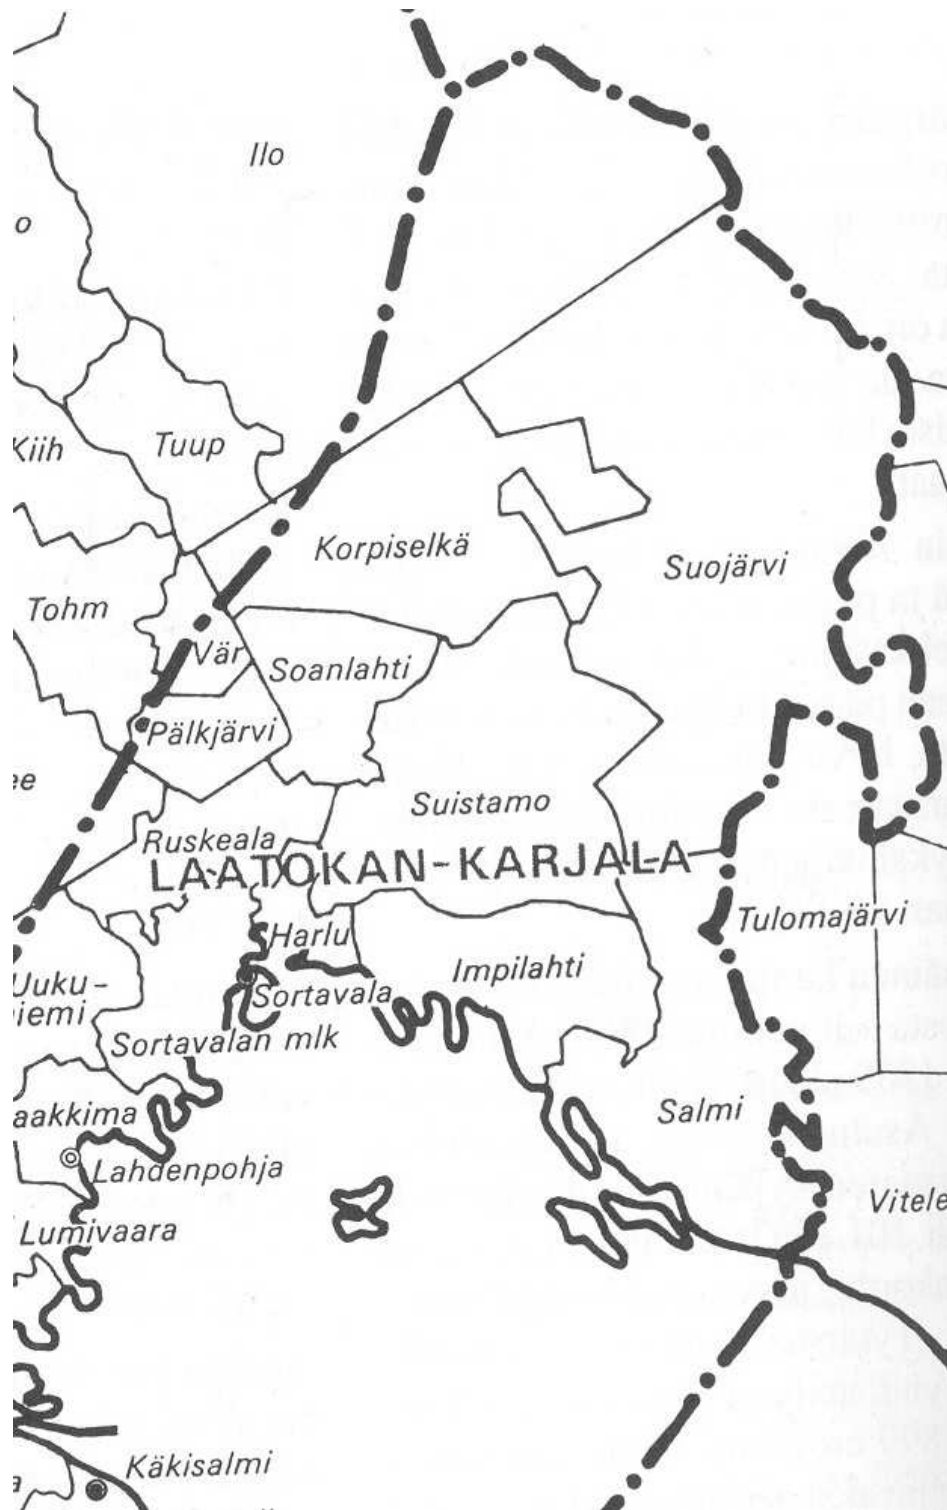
Ilo

o

Kiih

Tuup

Korpiselkä

Suojärvi

Tohm

Vär

Soanlahti

Pälkjärvi

ee

Suistamo

Ruskeala

LAATOKAN-KARJALA

Harlu

Tulomajärvi

Uuku-
iemi

Sortavala

Impilahti

Sortavalan mlk

aakkima

Salmi

Lahdenpohja

Vitele

Lumivaara

Käkisalmi

a